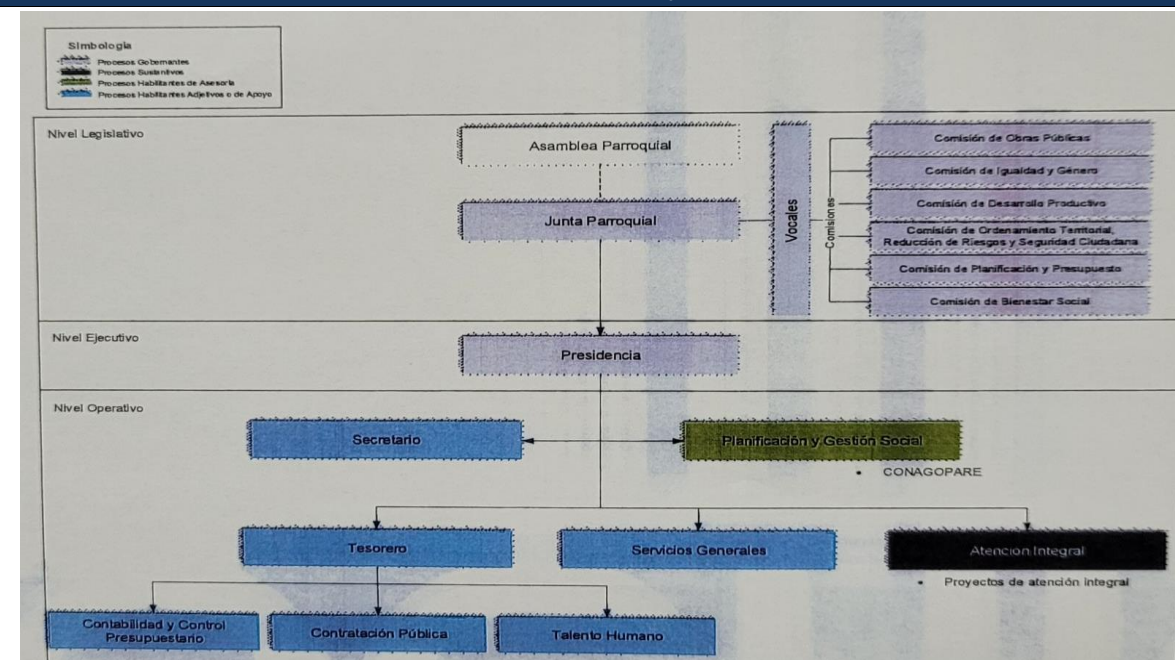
Simbologia
Procesos Gobernantes
Procesos Sustantivos
Procesos Habilitantes de Asesoria
Procesos Habilitantes Adjetivos o de Apoyo

Nivel Legislativo

Asamblea Parroquial

Junta Parroquial

Vocales

Comisiones

Comisión de Obras Públicas

Comisión de Igualdad y Género

Comisión de Desarrollo Productivo

Comisión de Ordenamiento Territorial, Reducción de Riesgos y Seguridad Ciudadana

Comisión de Planificación y Presupuesto

Comisión de Bienestar Social

Nivel Ejecutivo

Presidencia

Nivel Operativo

Secretario

Planificación y Gestión Social

• CONAGOPARE

Tesorero

Servicios Generales

Atencion Integral

• Proyectos de atención integral

Contabilidad y Control Presupuestario

Contratación Pública

Talento Humano